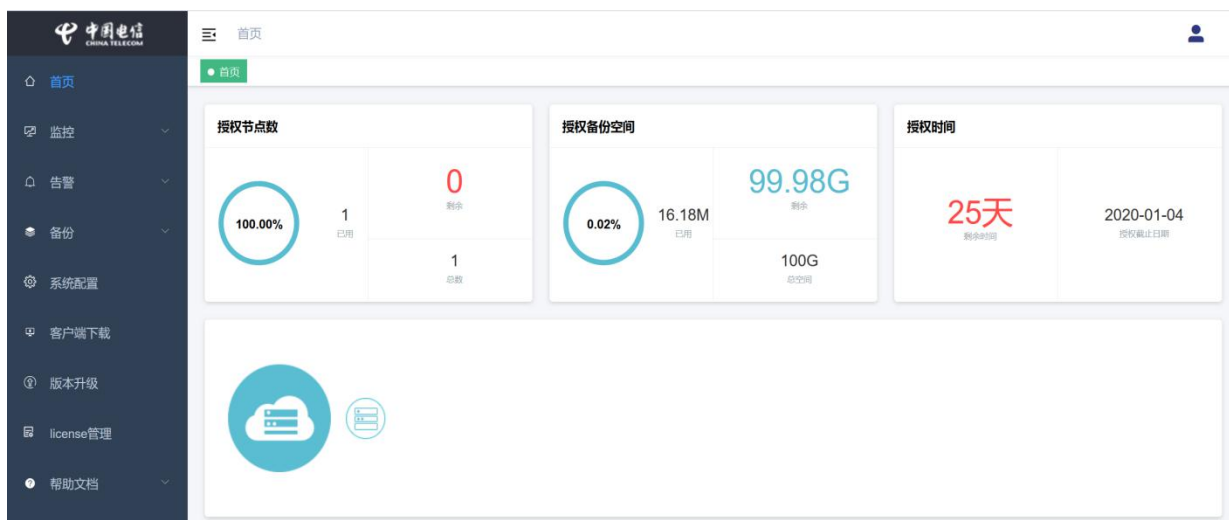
中国电信
CHINA TELECOM

首页
监控
告警
备份
系统配置
客户端下载
版本升级
license管理
帮助文档

首页

首页

授权节点数

100.00%

1
已用

0
剩余

1
总数

授权备份空间

0.02%

16.18M
已用

99.98G
剩余

100G
总空间

授权时间

25天
剩余时间

2020-01-04
授权截止日期